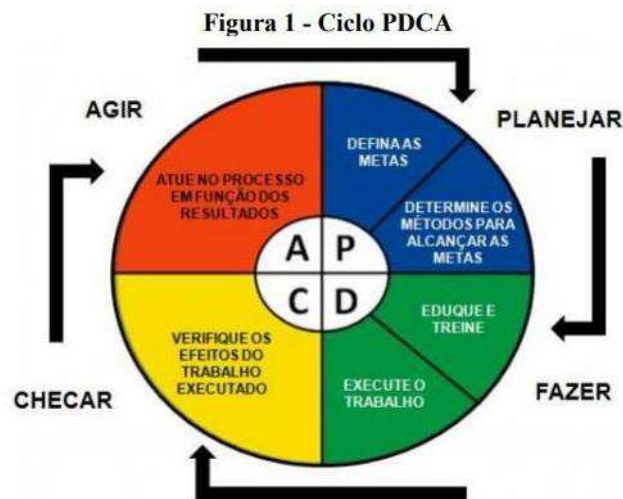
Figura 1 - Ciclo PDCA

AGIR

PLANEJAR

DEFINA AS METAS

ATUE NO PROCESSO EM FUNÇÃO DOS RESULTADOS

DETERMINE OS MÉTODOS PARA ALCANÇAR AS METAS

A P
C D

EDUQUE E TREINE

VERIFIQUE OS EFEITOS DO TRABALHO EXECUTADO

EXECUTE O TRABALHO

CHECAR

FAZER